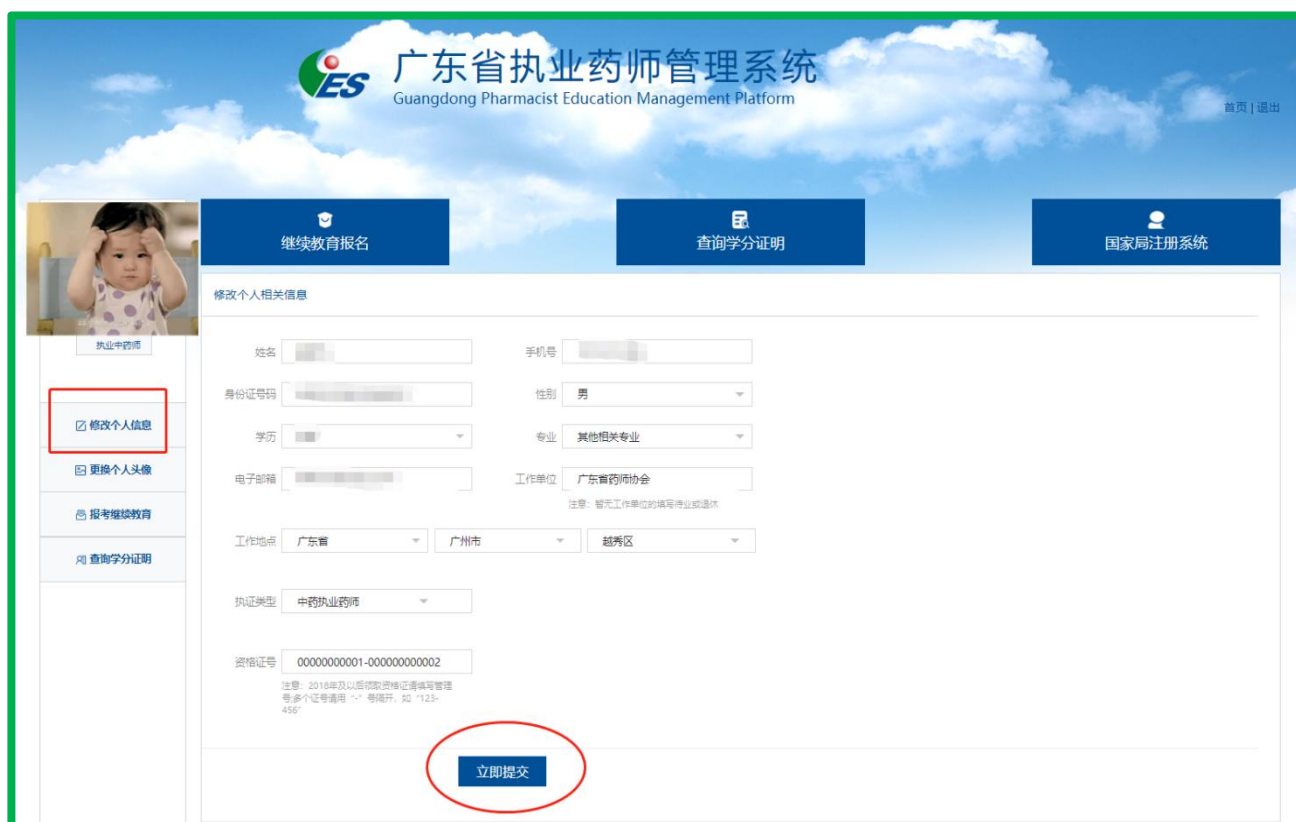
ES 广东省执业药师管理系统
Guangdong Pharmacist Education Management Platform

首页 | 退出

继续教育报名

查询学分证明

国家局注册系统

执业中药师

修改个人信息

更换个人头像

报考继续教育

查询学分证明

修改个人相关信息

姓名 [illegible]

手机号 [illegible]

身份证号码 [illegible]

性别 男

学历 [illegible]

专业 其他相关专业

电子邮箱 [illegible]

工作单位 广东省药师协会

注意：暂无工作单位的填写待业或退休

工作地点 广东省 广州市 越秀区

执证类型 中药执业药师

资格证号 00000000001-000000000002

注意：2018年及以后领取资格证请填写管理号;多个证号请用"-"号隔开，如"123-456"

立即提交